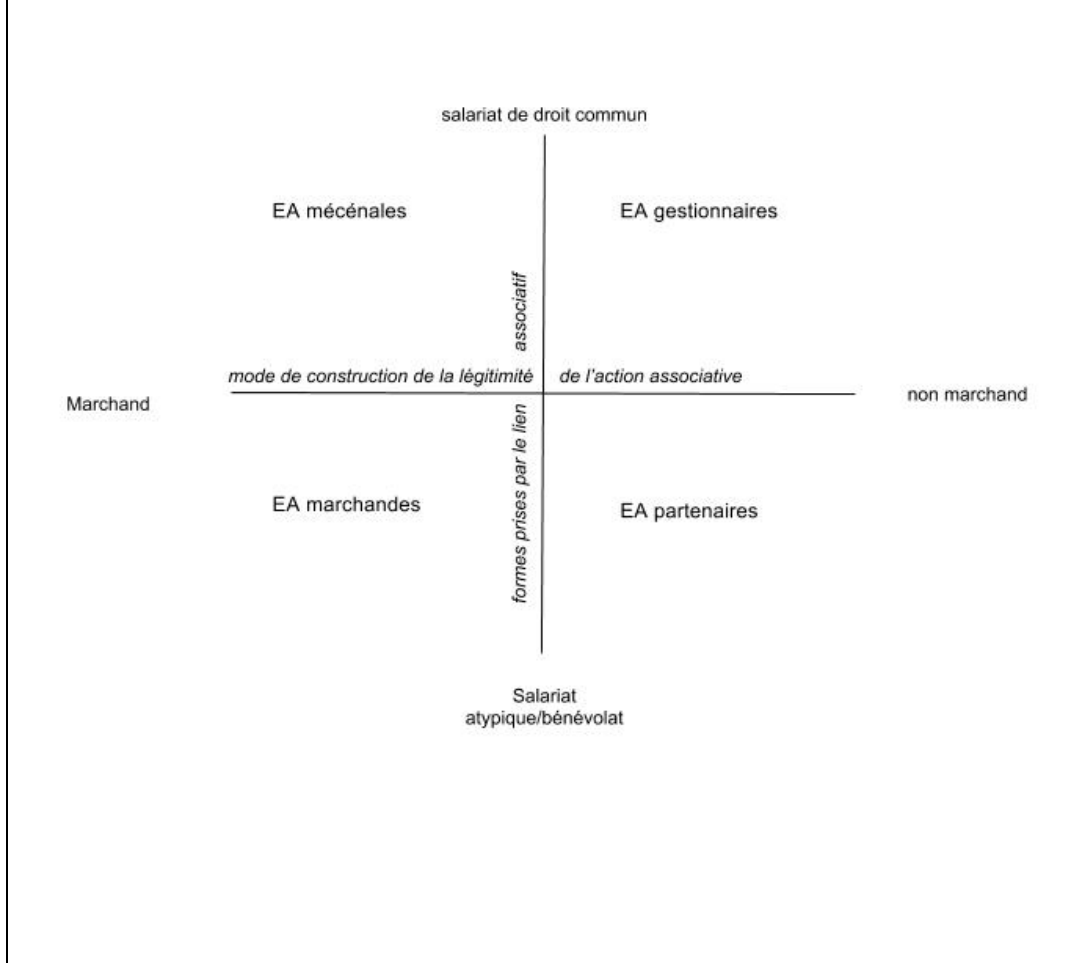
salariat de droit commun

EA mécénales

EA gestionnaires

formes prises par le lien associatif

mode de construction de la légitimité de l'action associative

Marchand

non marchand

EA marchandes

EA partenaires

Salariat atypique/bénévolat